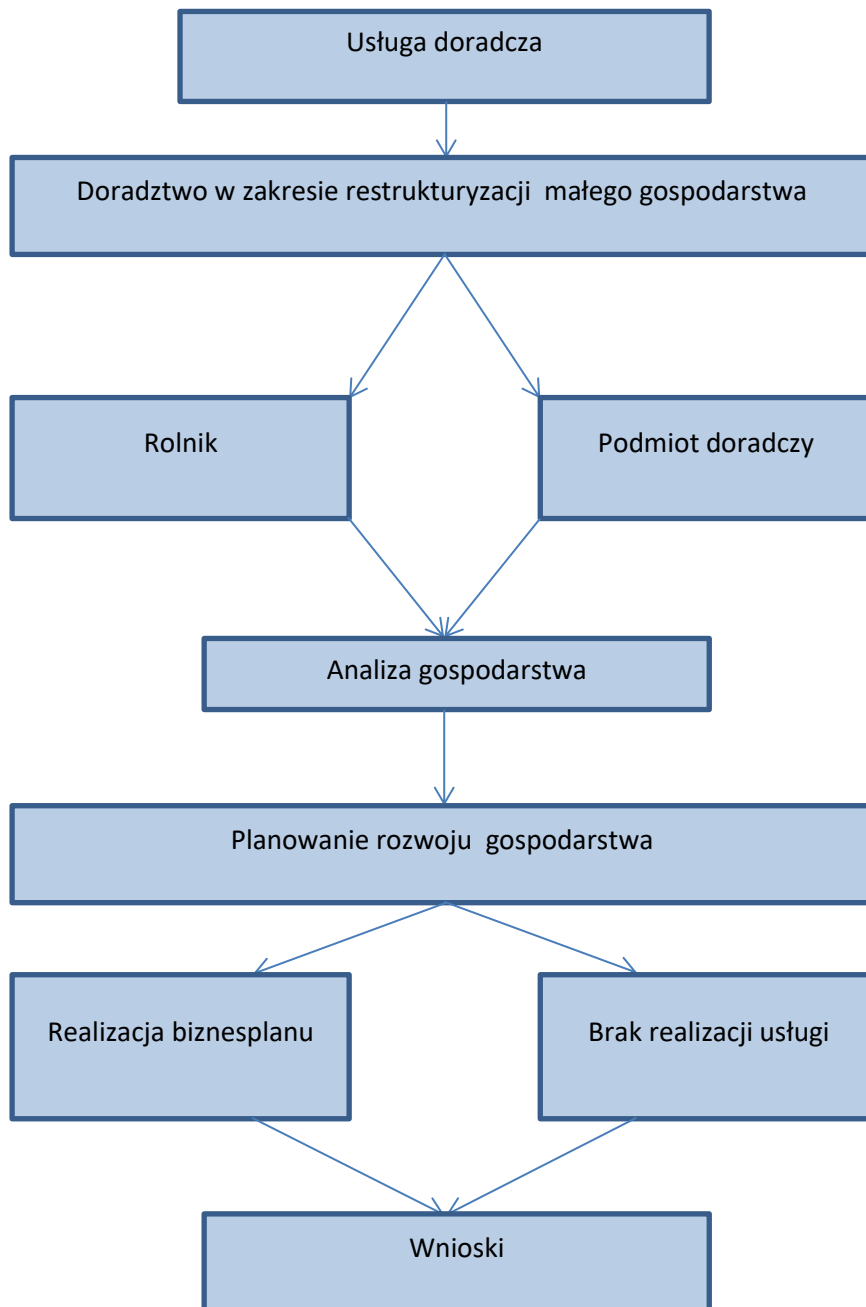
Usługa doradcza

Doradztwo w zakresie restrukturyzacji małego gospodarstwa

Rolnik

Podmiot doradczy

Analiza gospodarstwa

Planowanie rozwoju gospodarstwa

Realizacja biznesplanu

Brak realizacji usługi

Wnioski